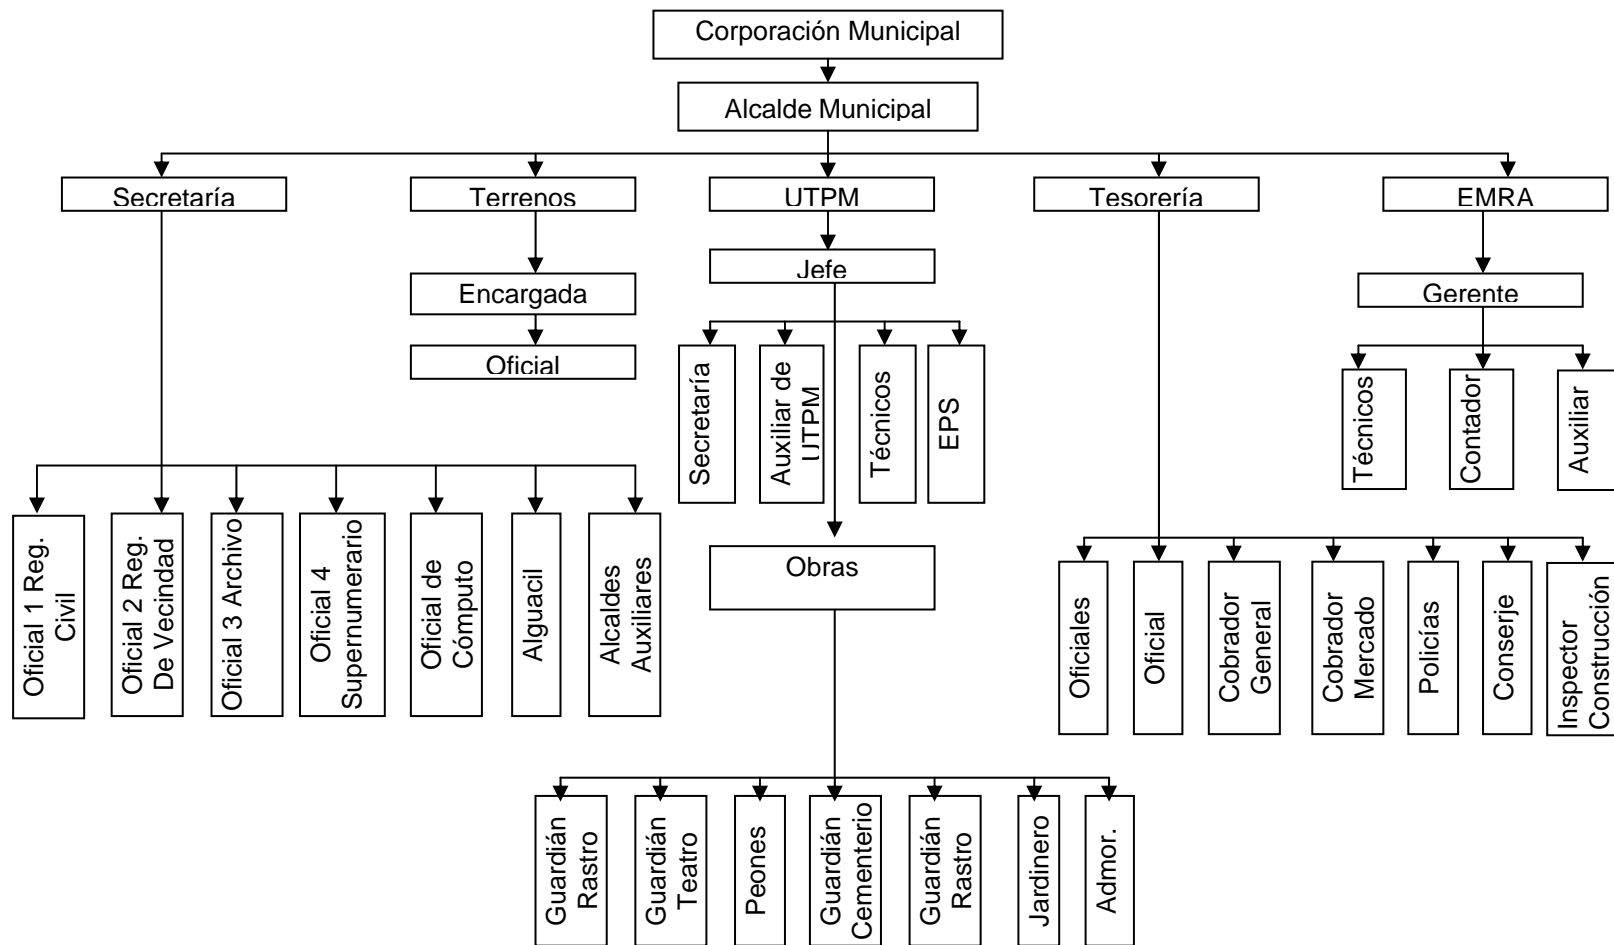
Corporación Municipal

Alcalde Municipal

Secretaría

Terrenos

UTPM

Tesorería

EMRA

Encargada

Oficial

Jefe

Secretaría

Auxiliar de UTPM

Técnicos

EPS

Gerente

Técnicos

Contador

Auxiliar

Oficial 1 Reg. Civil

Oficial 2 Reg. De Vecindad

Oficial 3 Archivo

Oficial 4 Supernumerario

Oficial de Cómputo

Alguacil

Alcaldes Auxiliares

Obras

Oficiales

Oficial

Cobrador General

Cobrador Mercado

Policías

Conserje

Inspector Construcción

Guardián Rastro

Guardián Teatro

Peones

Guardián Cementerio

Guardián Rastro

Jardinero

Admor.